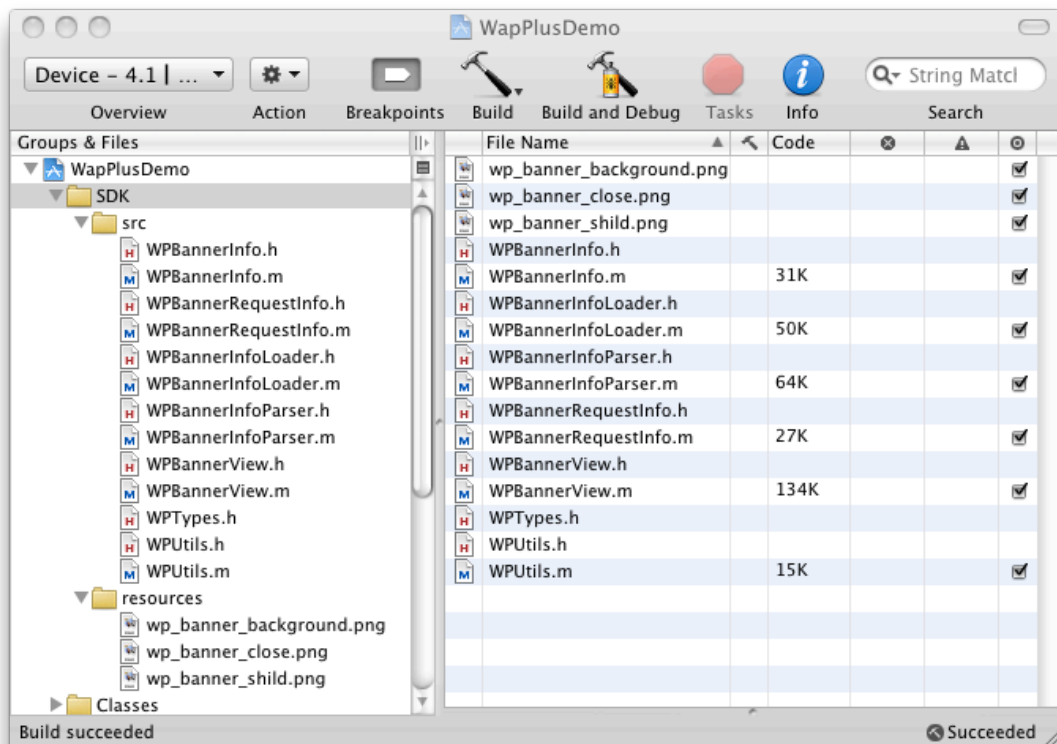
WapPlusDemo

Device - 4.1 | ...
Overview
Action
Breakpoints
Build
Build and Debug
Tasks
Info
String Matcl
Search

Groups & Files
WapPlusDemo
SDK
src
WPBannerInfo.h
WPBannerInfo.m
WPBannerRequestInfo.h
WPBannerRequestInfo.m
WPBannerInfoLoader.h
WPBannerInfoLoader.m
WPBannerInfoParser.h
WPBannerInfoParser.m
WPBannerView.h
WPBannerView.m
WPTypes.h
WPUtils.h
WPUtils.m
resources
wp_banner_background.png
wp_banner_close.png
wp_banner_shild.png
Classes

| File Name | Code |
|---|---|
| wp_banner_background.png | |
| wp_banner_close.png | |
| wp_banner_shild.png | |
| WPBannerInfo.h | |
| WPBannerInfo.m | 31K |
| WPBannerInfoLoader.h | |
| WPBannerInfoLoader.m | 50K |
| WPBannerInfoParser.h | |
| WPBannerInfoParser.m | 64K |
| WPBannerRequestInfo.h | |
| WPBannerRequestInfo.m | 27K |
| WPBannerView.h | |
| WPBannerView.m | 134K |
| WPTypes.h | |
| WPUtils.h | |
| WPUtils.m | 15K |

Build succeeded
Succeeded